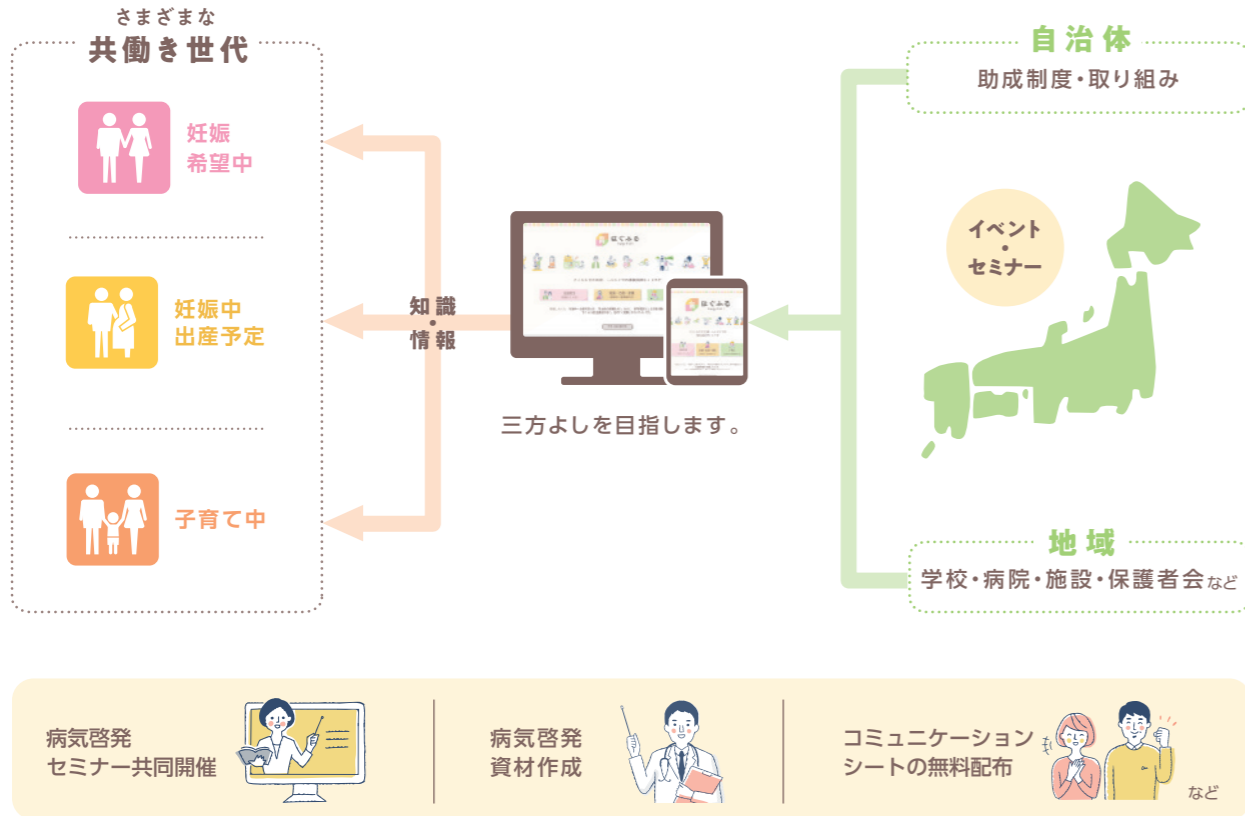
さまざまな
共働き世代

妊娠
希望中

妊娠中
出産予定

子育て中

知識
・
情報

三方よしを目指します。

自治体
助成制度・取り組み

イベント
・
セミナー

地域
学校・病院・施設・保護者会など

病気啓発
セミナー共同開催

病気啓発
資材作成

コミュニケーション
シートの無料配布

など